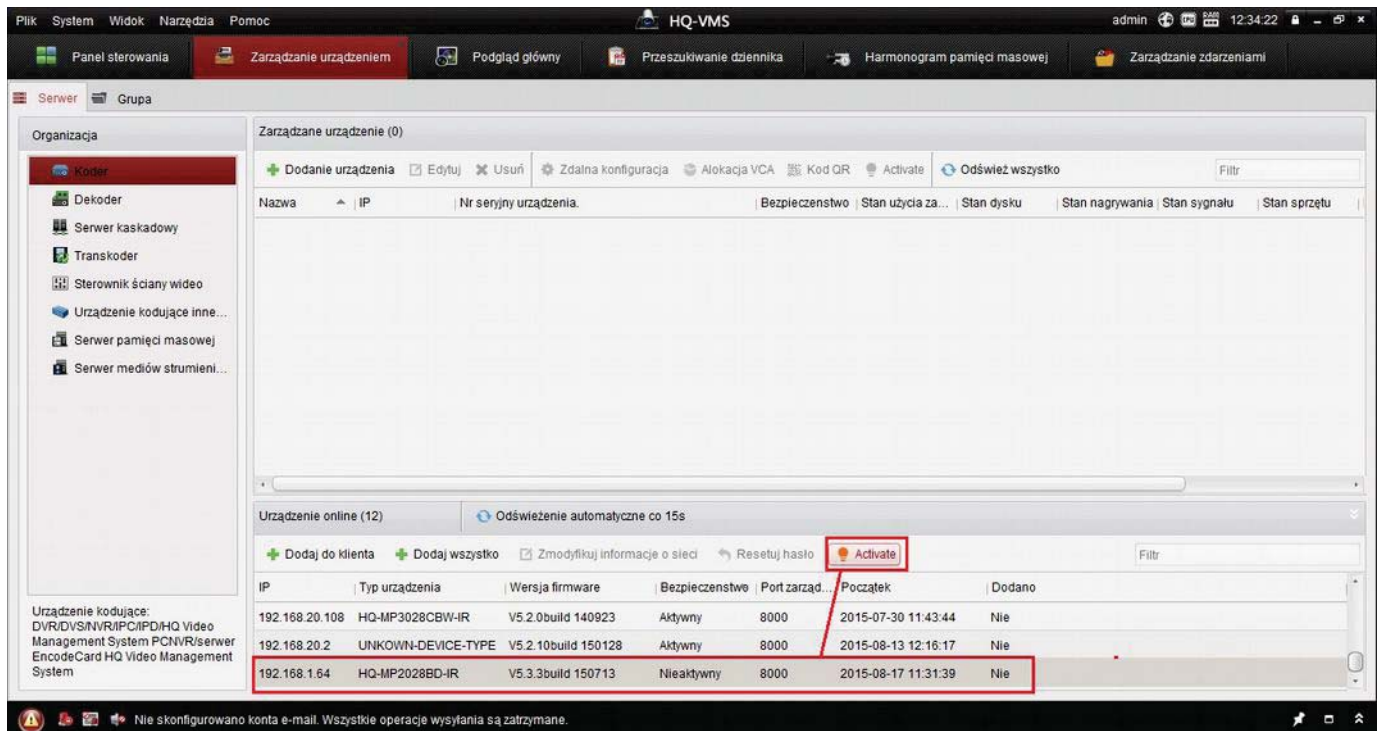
Plik System Widok Narzędzia Pomoc

HQ-VMS

admin 12:34:22

Panel sterowania | Zarządzanie urządzeniem | Podgląd główny | Przeszukiwanie dziennika | Harmonogram pamięci masowej | Zarządzanie zdarzeniami

Serwer Grupa

Organizacja

Koder
Dekoder
Serwer kaskadowy
Transkoder
Sterownik ściany wideo
Urządzenie kodujące inne...
Serwer pamięci masowej
Serwer mediów strumieni...

Zarządzane urządzenie (0)

Dodanie urządzenia | Edytuj | Usuń | Zdalna konfiguracja | Alokacja VCA | Kod QR | Activate | Odśwież wszystko | Filtr

| Nazwa | IP | Nr seryjny urządzenia. | Bezpieczenstwo | Stan użycia za... | Stan dysku | Stan nagrywania | Stan sygnału | Stan sprzętu |
|---|---|---|---|---|---|---|---|---|

Urządzenie online (12) | Odświeżenie automatyczne co 15s

Dodaj do klienta | Dodaj wszystko | Zmodyfikuj informacje o sieci | Resetuj hasło | Activate | Filtr

| IP | Typ urządzenia | Wersja firmware | Bezpieczenstwo | Port zarząd... | Początek | Dodano |
|---|---|---|---|---|---|---|
| 192.168.20.108 | HQ-MP3028CBW-IR | V5.2.0build 140923 | Aktywny | 8000 | 2015-07-30 11:43:44 | Nie |
| 192.168.20.2 | UNKOWN-DEVICE-TYPE | V5.2.10build 150128 | Aktywny | 8000 | 2015-08-13 12:16:17 | Nie |
| 192.168.1.64 | HQ-MP2028BD-IR | V5.3.3build 150713 | Nieaktywny | 8000 | 2015-08-17 11:31:39 | Nie |

Urządzenie kodujące: DVR/DVS/NVR/IPC/IPD/HQ Video Management System PCNVR/serwer EncodeCard HQ Video Management System

Nie skonfigurowano konta e-mail. Wszystkie operacje wysyłania są zatrzymane.